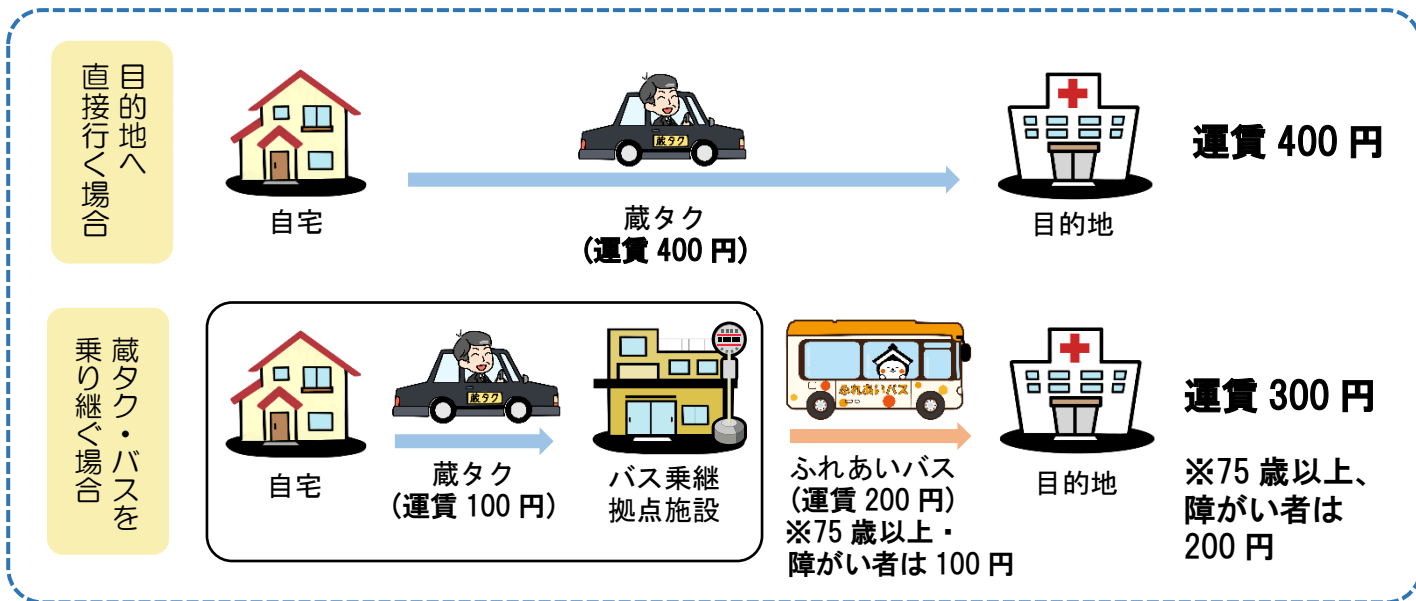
目的地へ直接行く場合

蔵タク

自宅

蔵タク
(運賃 400 円)

目的地

運賃 400 円

蔵タク・バスを乗り継ぐ場合

蔵タク

自宅

蔵タク
(運賃 100 円)

バス乗継拠点施設

ふれあいバス

ふれあいバス
(運賃 200 円)
※75 歳以上・障がい者は 100 円

目的地

運賃 300 円
※75 歳以上、障がい者は 200 円